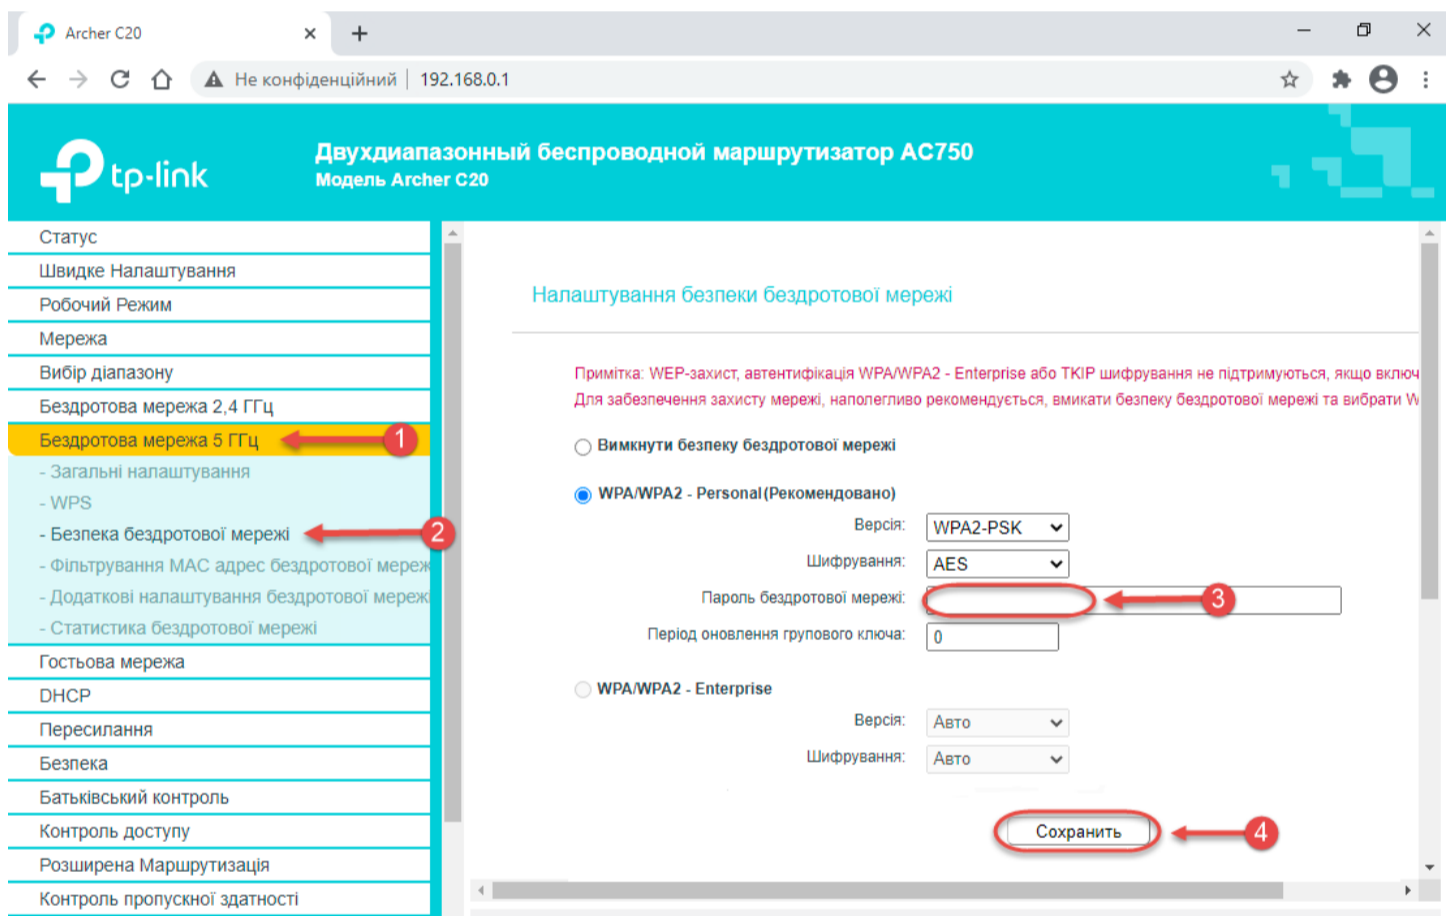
Archer C20

Не конфіденційний | 192.168.0.1

tp-link

Двухдиапазонный беспроводной маршрутизатор AC750
Модель Archer C20

Статус
Швидке Налаштування
Робочий Режим
Мережа
Вибір діапазону
Бездротова мережа 2,4 ГГц
Бездротова мережа 5 ГГц
1
- Загальні налаштування
- WPS
- Безпека бездротової мережі
2
- Фільтрування MAC адрес бездротової мереж
- Додаткові налаштування бездротової мереж
- Статистика бездротової мережі
Гостьова мережа
DHCP
Пересилання
Безпека
Батьківський контроль
Контроль доступу
Розширена Маршрутизація
Контроль пропускної здатності

Налаштування безпеки бездротової мережі

Примітка: WEP-захист, автентифікація WPA/WPA2 - Enterprise або TKIP шифрування не підтримуються, якщо включ
Для забезпечення захисту мережі, наполегливо рекомендується, вмикати безпеку бездротової мережі та вибрати W

Вимкнути безпеку бездротової мережі

WPA/WPA2 - Personal(Рекомендовано)

Версія: WPA2-PSK
Шифрування: AES
Пароль бездротової мережі:
3
Період оновлення групового ключа: 0

WPA/WPA2 - Enterprise

Версія: Авто
Шифрування: Авто

Сохранить
4